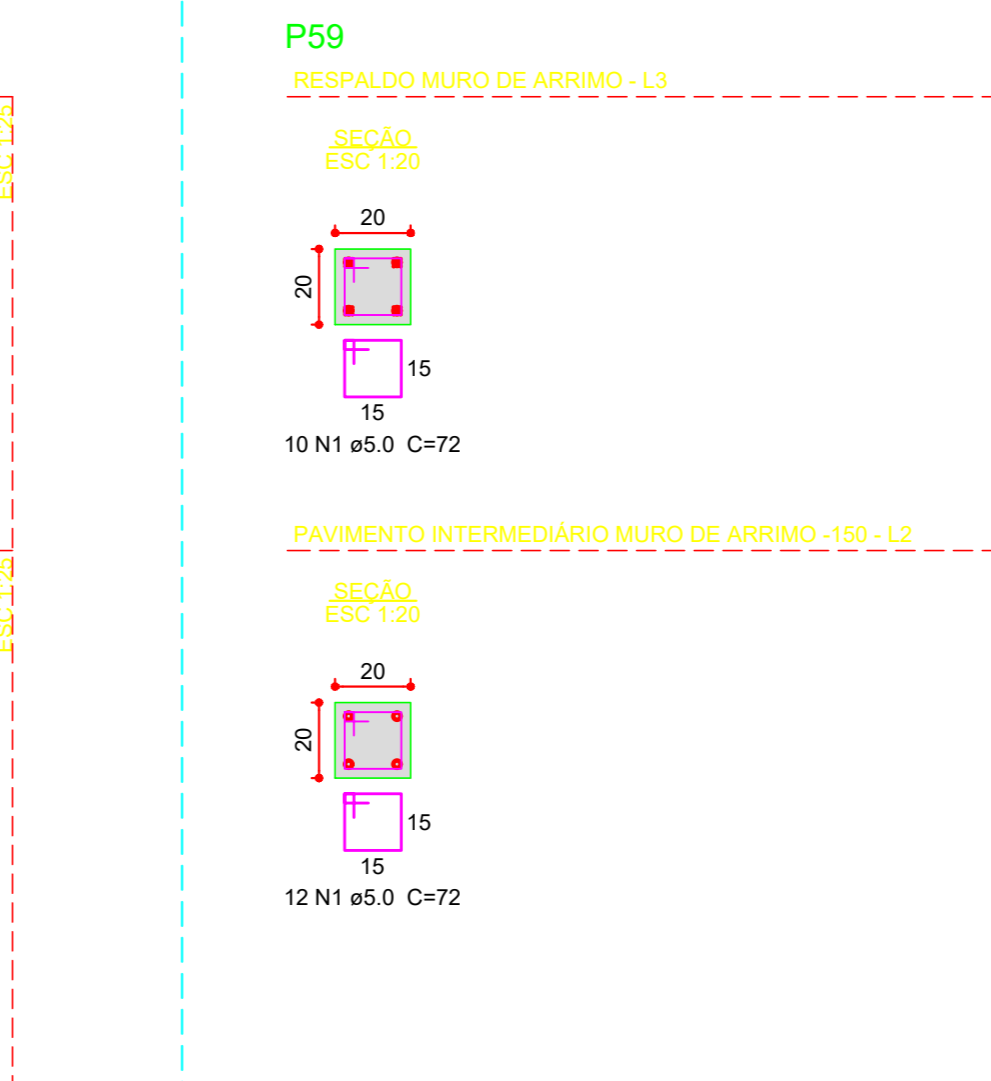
ESC 1:25

P59

RESPALDO MURO DE ARRIMO - L3

SEÇÃO
ESC 1:20

20

20

15

15

10 N1 ø5.0 C=72

ESC 1:25

PAVIMENTO INTERMEDIÁRIO MURO DE ARRIMO -150 - L2

SEÇÃO
ESC 1:20

20

20

15

15

12 N1 ø5.0 C=72